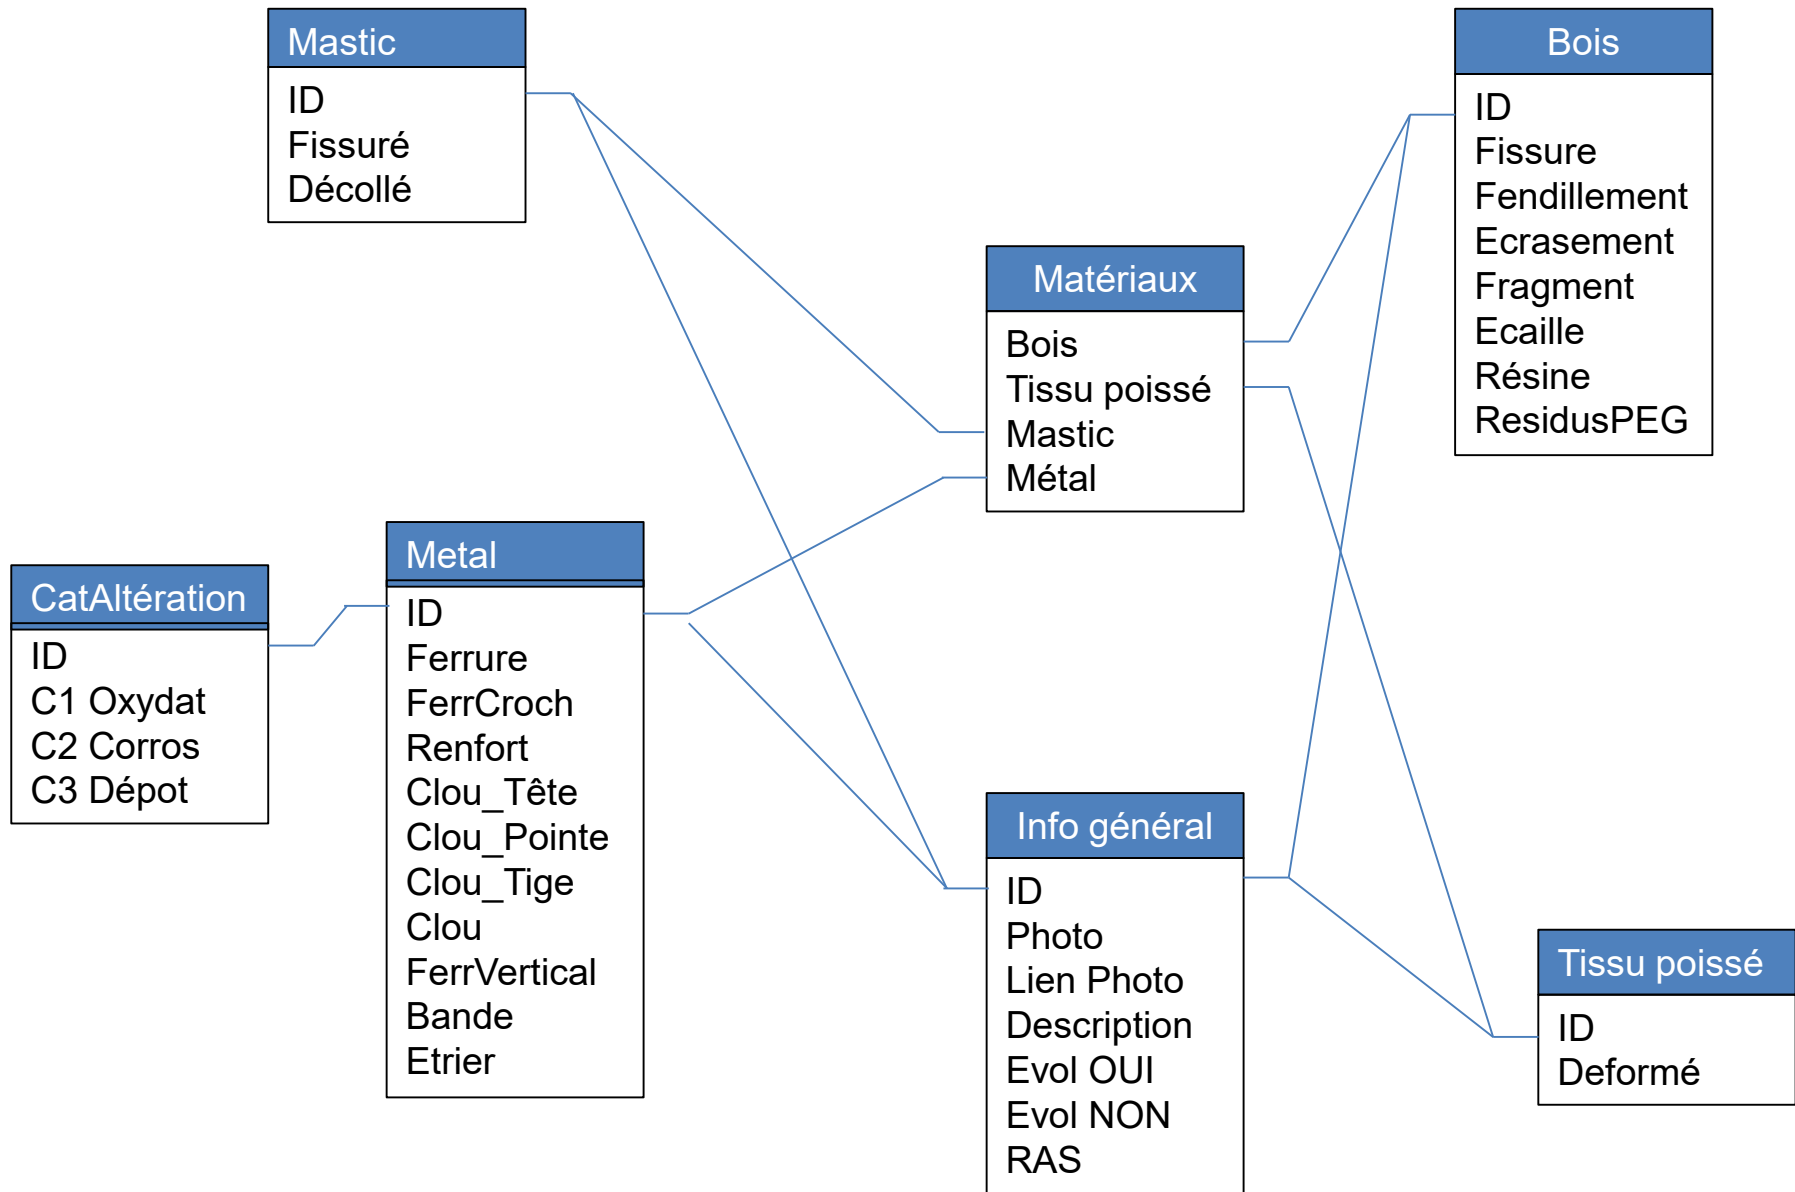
Mastic
ID
Fissuré
Décollé

Bois
ID
Fissure
Fendillement
Ecrasement
Fragment
Ecaille
Résine
ResidusPEG

Matériaux
Bois
Tissu poissé
Mastic
Métal

CatAltération
ID
C1 Oxydat
C2 Corros
C3 Dépot

Metal
ID
Ferrure
FerrCroch
Renfort
Clou_Tête
Clou_Pointe
Clou_Tige
Clou
FerrVertical
Bande
Etrier

Info général
ID
Photo
Lien Photo
Description
Evol OUI
Evol NON
RAS

Tissu poissé
ID
Deformé